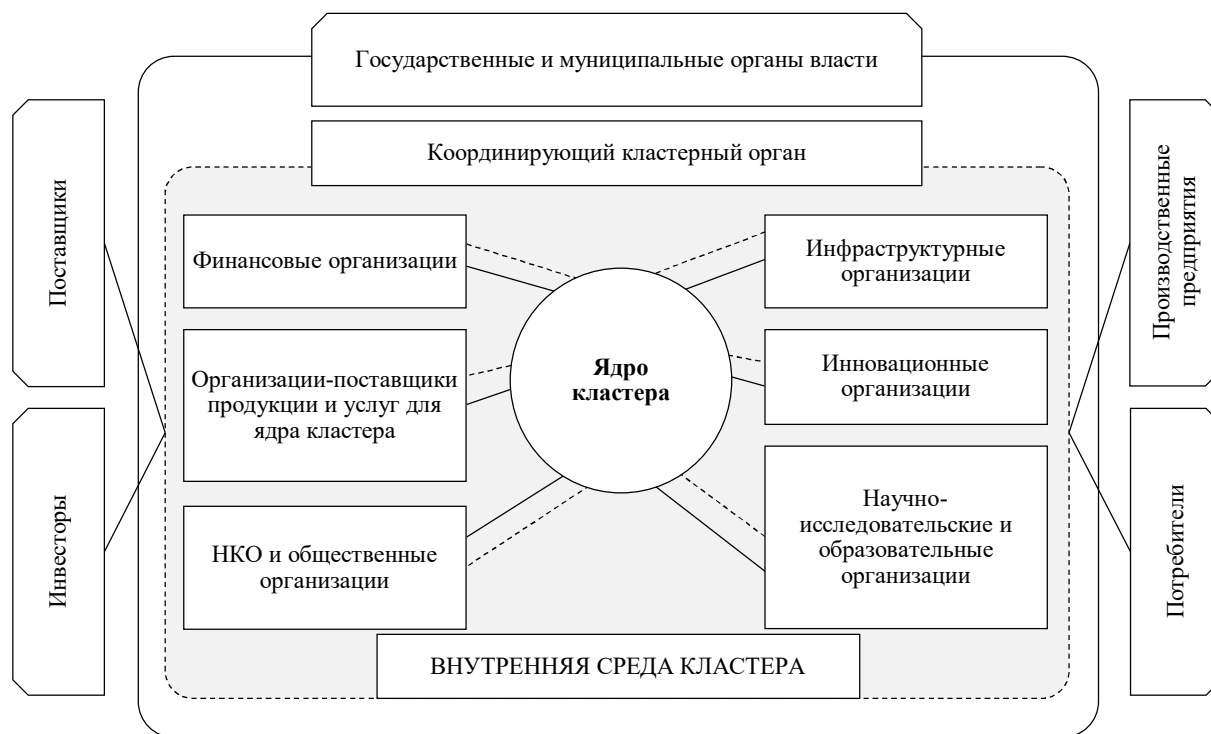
Государственные и муниципальные органы власти

Координирующий кластерный орган

Поставщики

Инвесторы

Производственные предприятия

Потребители

Финансовые организации

Организации-поставщики продукции и услуг для ядра кластера

НКО и общественные организации

Ядро кластера

Инфраструктурные организации

Инновационные организации

Научно-исследовательские и образовательные организации

ВНУТРЕННЯЯ СРЕДА КЛАСТЕРА